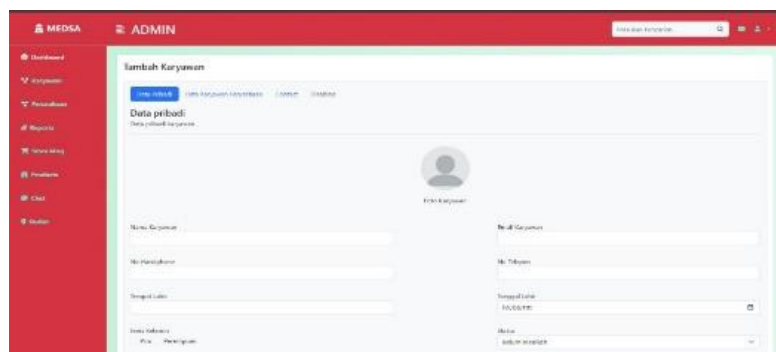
MEDSA

ADMIN

Masukkan Karyawan

Dashboard
Karyawan
Penawaran
Reports
Store Mag
Penilaian
Chat
Outlet

Tambah Karyawan

Data Pribadi
Data Karyawan Kerjasama
Lainnya
Lainnya

Data pribadi
Data pribadi karyawan

Foto Karyawan

Nama Karyawan

Email Karyawan

No Handphone

No Telepon

Tempat Lahir

Tanggal Lahir
dd/mm/yyyy

Jenis Kelamin
Pria
Perempuan

Status
Belum Menikah